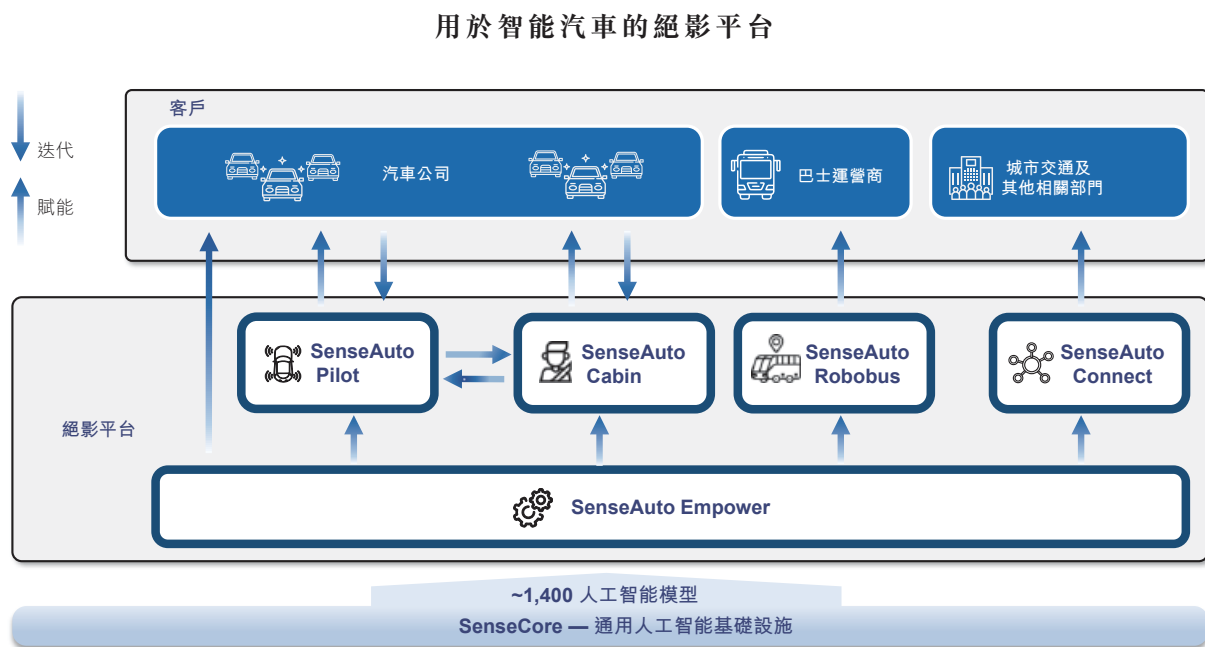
用於智能汽車的絕影平台

迭代

賦能

客戶

汽車公司

巴士運營商

城市交通及其他相關部門

SenseAuto Pilot

SenseAuto Cabin

SenseAuto Robobus

SenseAuto Connect

絕影平台

SenseAuto Empower

~1,400 人工智能模型

SenseCore — 通用人工智能基礎設施